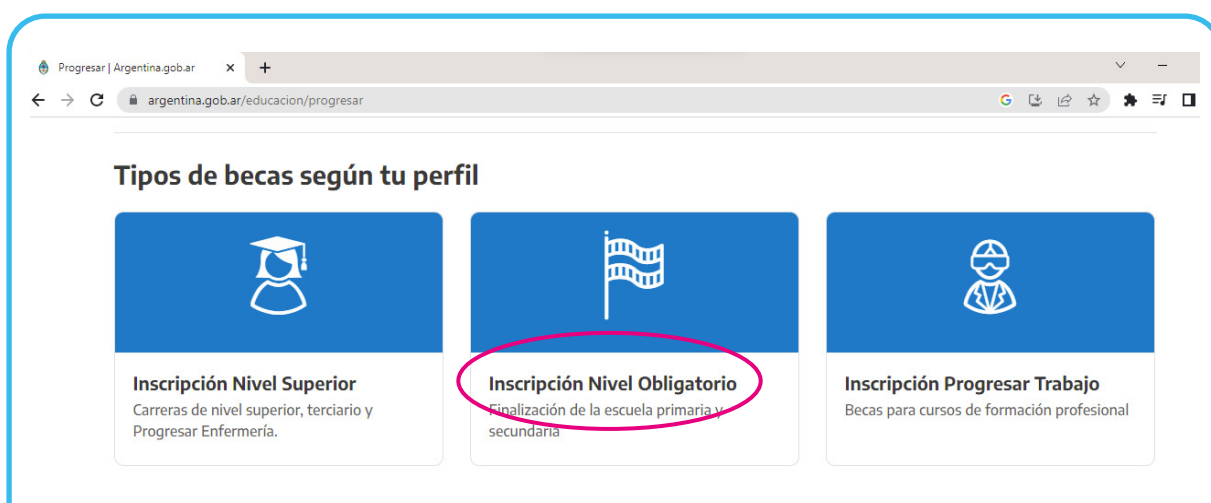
Progresar | Argentina.gob.ar ×
+

argentina.gob.ar/educacion/progresar

Tipos de becas según tu perfil

Inscripción Nivel Superior
Carreras de nivel superior, terciario y Progresar Enfermería.

Inscripción Nivel Obligatorio
Finalización de la escuela primaria y secundaria

Inscripción Progresar Trabajo
Becas para cursos de formación profesional